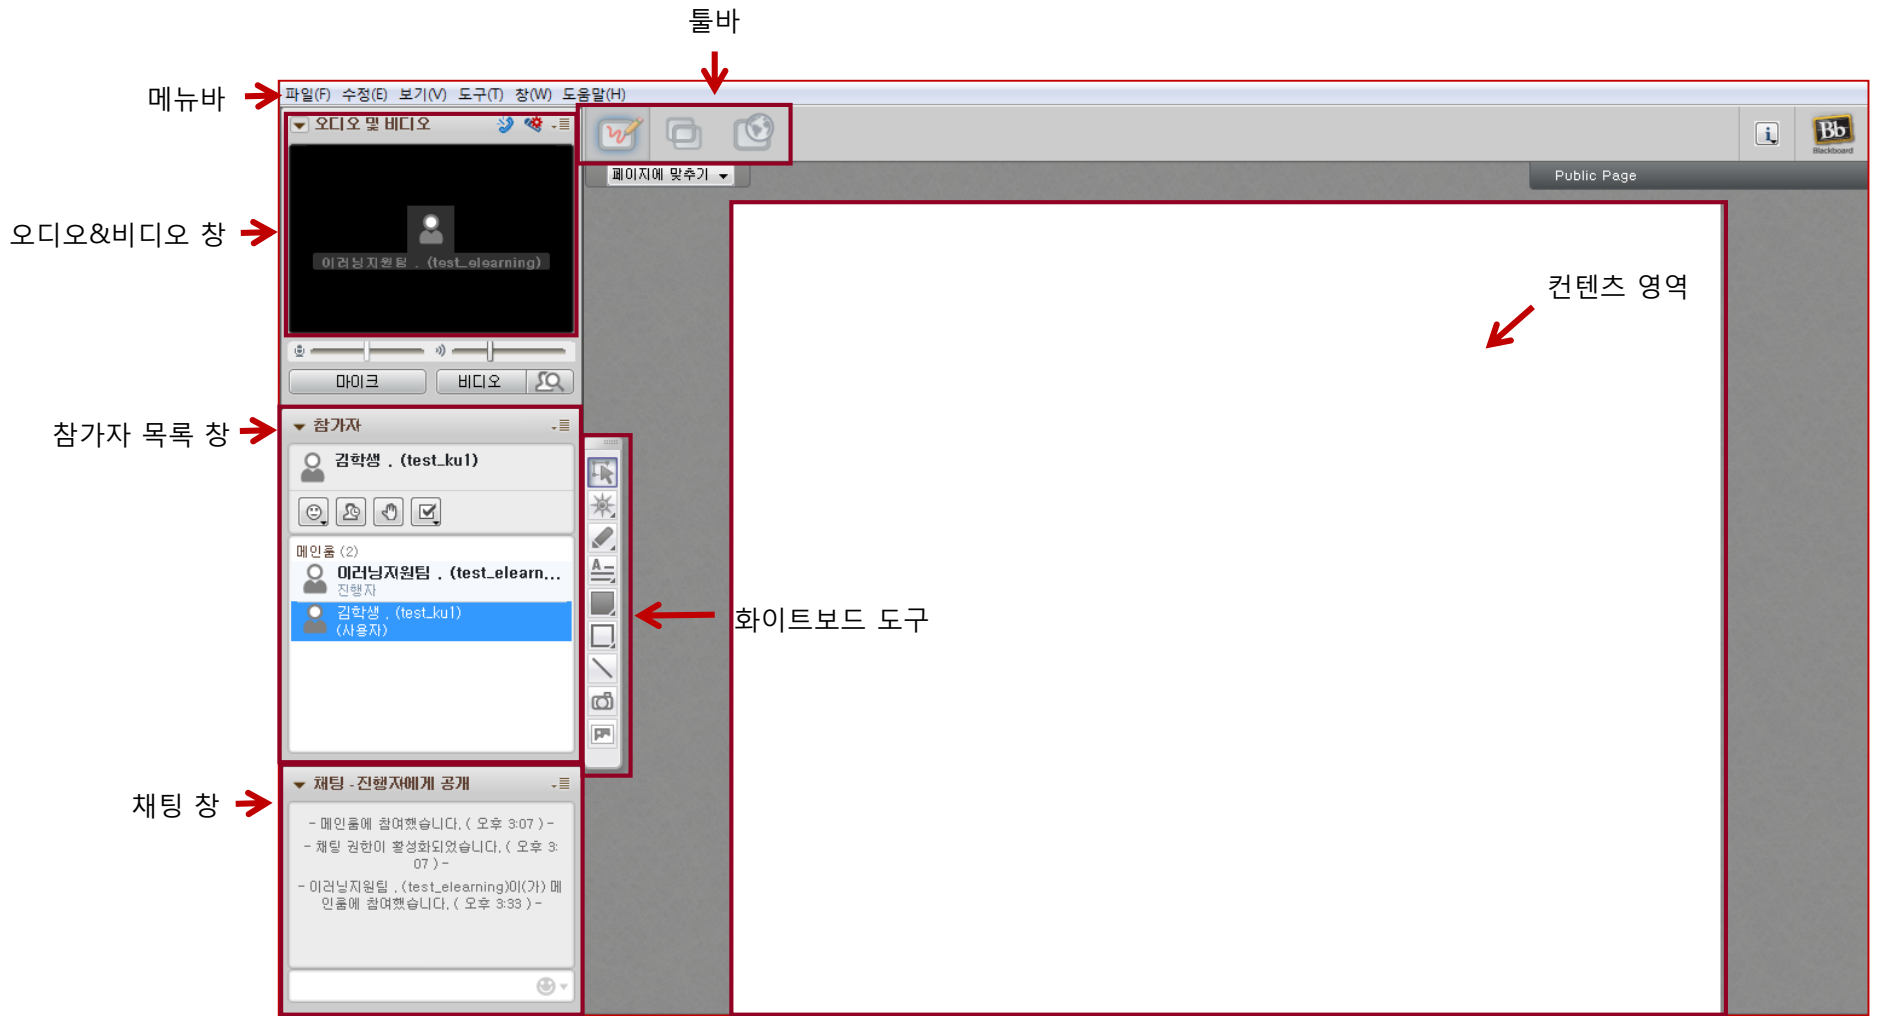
툴바

메뉴바

파일(F) 수정(E) 보기(V) 도구(T) 창(W) 도움말(H)

오디오 및 비디오

오디오&비디오 창

이러닝지원팀 . (test_elearning)

마이크 비디오

페이지에 맞추기

Public Page

Bb Blackboard

컨텐츠 영역

참가자 목록 창

참가자

김학생 . (test_ku1)

메인룸 (2)

이러닝지원팀 . (test_elearn...
진행자

김학생 . (test_ku1)
(사용자)

화이트보드 도구

채팅 창

채팅 - 진행자에게 공개

- 메인룸에 참여했습니다. ( 오후 3:07 ) -

- 채팅 권한이 활성화되었습니다. ( 오후 3:07 ) -

- 이러닝지원팀 . (test_elearning)이(가) 메인룸에 참여했습니다. ( 오후 3:33 ) -